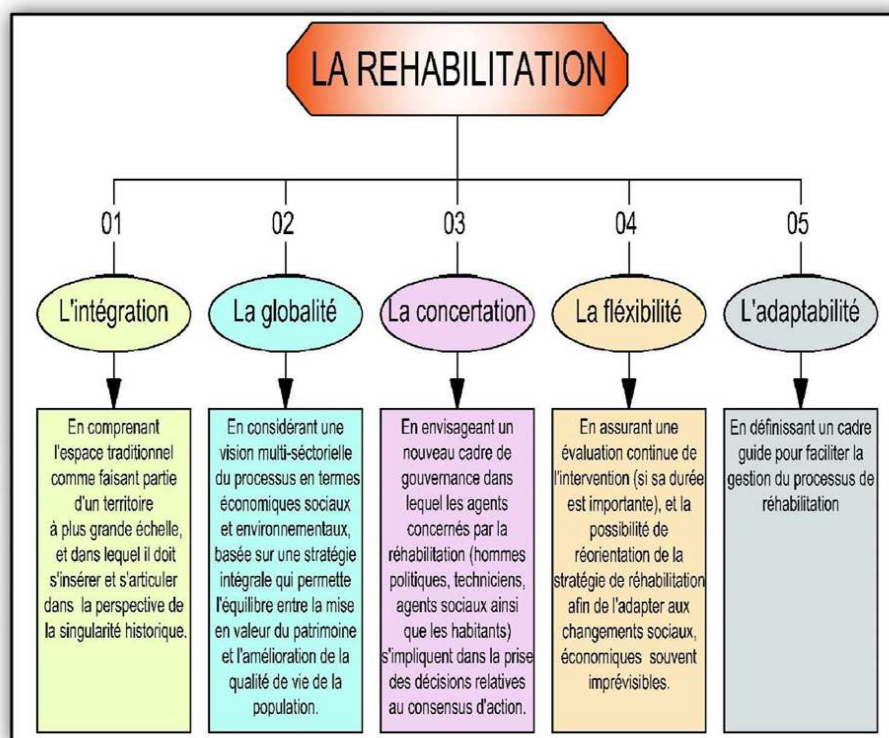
LA REHABILITATION

01

L'intégration

En comprenant l'espace traditionnel comme faisant partie d'un territoire à plus grande échelle, et dans lequel il doit s'insérer et s'articuler dans la perspective de la singularité historique.

02

La globalité

En considérant une vision multi-séctorielle du processus en termes économiques sociaux et environnementaux, basée sur une stratégie intégrale qui permette l'équilibre entre la mise en valeur du patrimoine et l'amélioration de la qualité de vie de la population.

03

La concertation

En envisageant un nouveau cadre de gouvernance dans lequel les agents concernés par la réhabilitation (hommes politiques, techniciens, agents sociaux ainsi que les habitants) s'impliquent dans la prise des décisions relatives au consensus d'action.

04

La fléxibilité

En assurant une évaluation continue de l'intervention (si sa durée est importante), et la possibilité de réorientation de la stratégie de réhabilitation afin de l'adapter aux changements sociaux, économiques souvent imprévisibles.

05

L'adaptabilité

En définissant un cadre guide pour faciliter la gestion du processus de réhabilitation